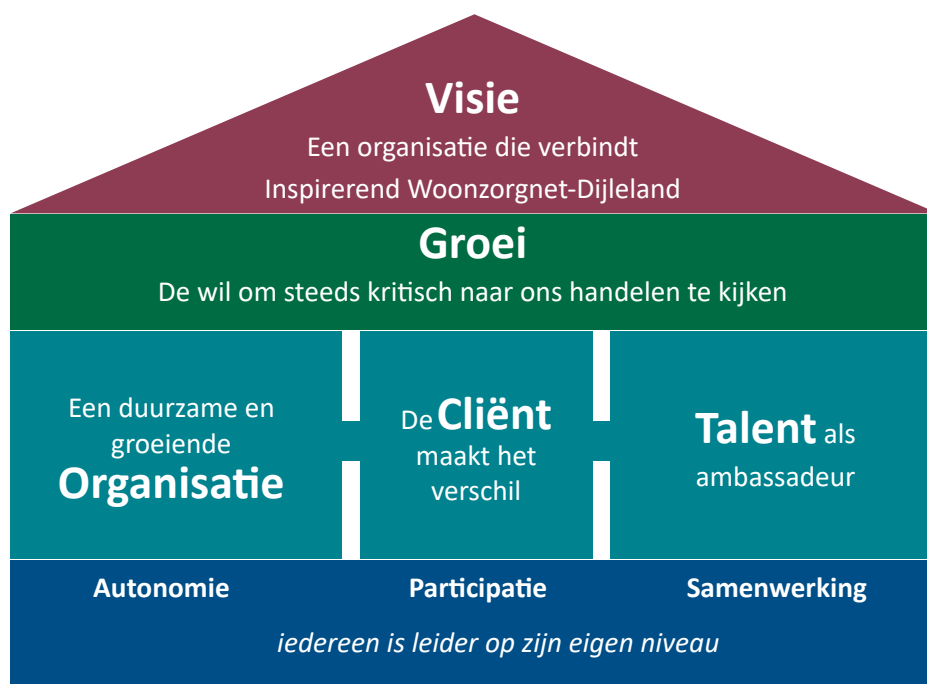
Visie

Een organisatie die verbindt

Inspirerend Woonzorgnet-Dijleland

Groei

De wil om steeds kritisch naar ons handelen te kijken

Een duurzame en groeiende Organisatie

De Cliënt maakt het verschil

Talent als ambassadeur

Autonomie

Participatie

Samenwerking

iedereen is leider op zijn eigen niveau